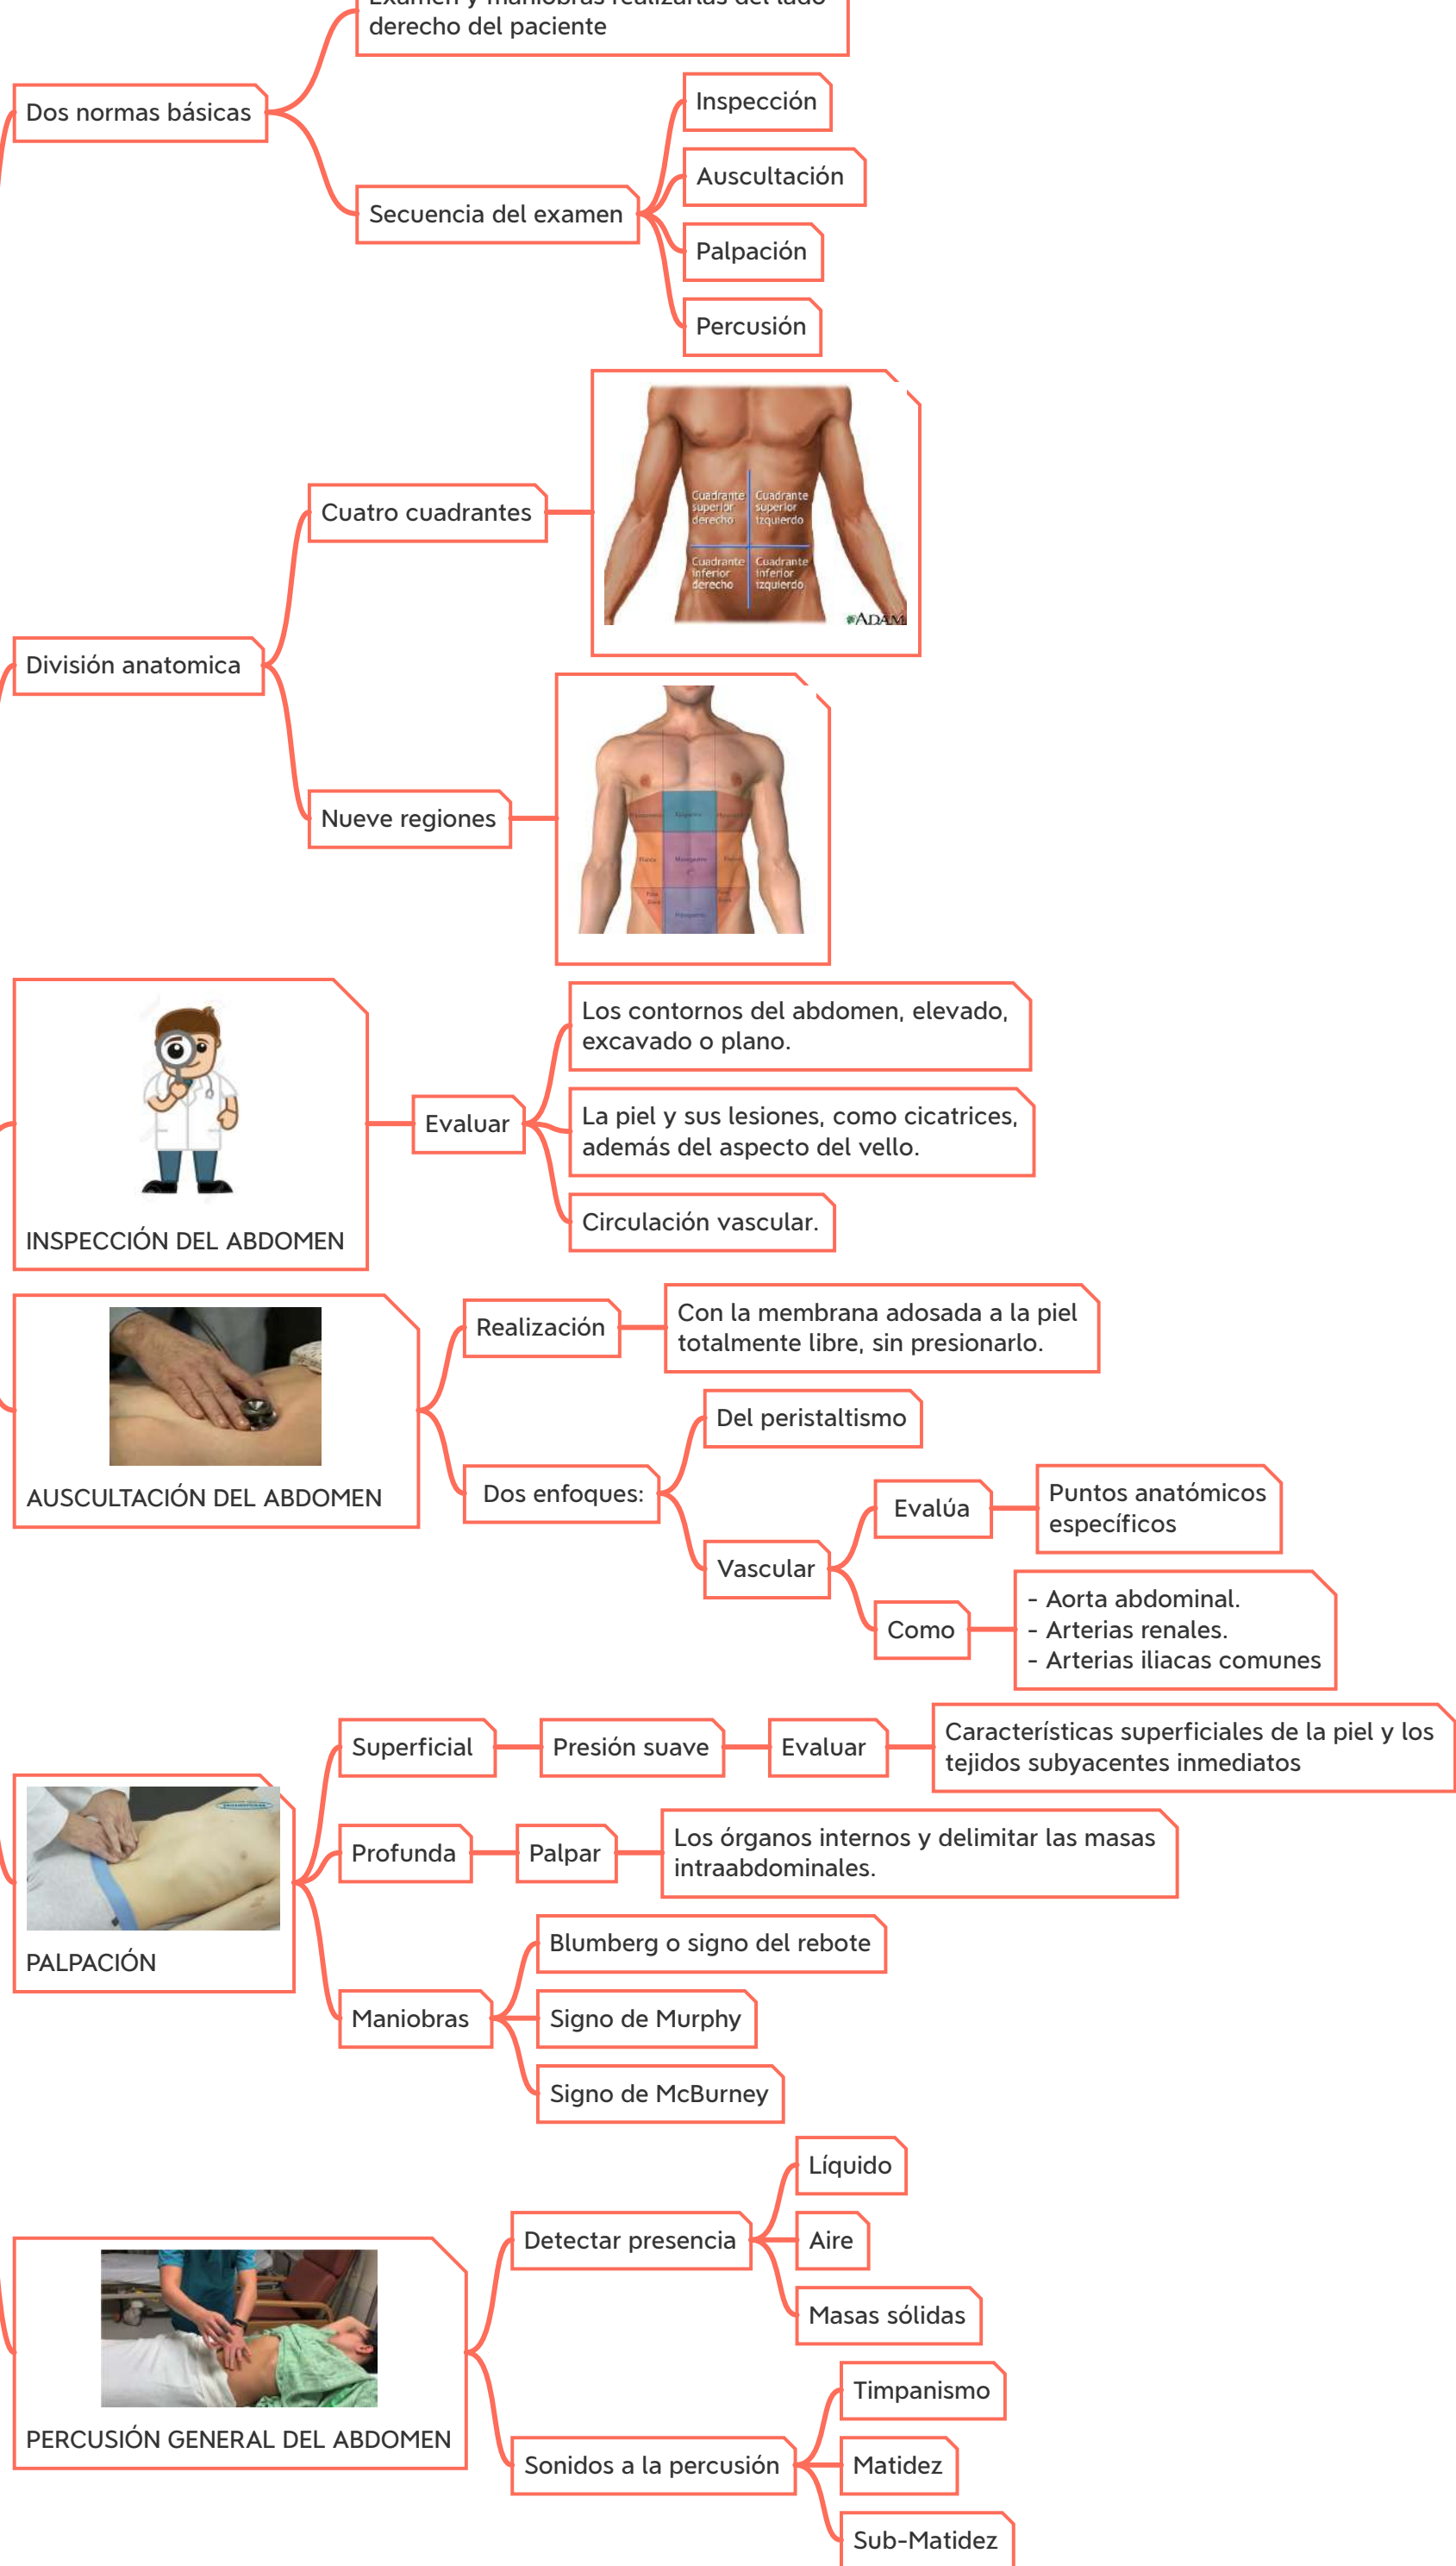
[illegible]
derecho del paciente

Dos normas básicas

Inspección
Auscultación
Secuencia del examen
Palpación
Percusión

Cuatro cuadrantes

Cuadrante superior derecho
Cuadrante superior izquierdo
Cuadrante inferior derecho
Cuadrante inferior izquierdo
ADAM

División anatomica

Nueve regiones

INSPECCIÓN DEL ABDOMEN

Evaluar

Los contornos del abdomen, elevado, excavado o plano.

La piel y sus lesiones, como cicatrices, además del aspecto del vello.

Circulación vascular.

AUSCULTACIÓN DEL ABDOMEN

Realización

Con la membrana adosada a la piel totalmente libre, sin presionarlo.

Del peristaltismo

Dos enfoques:

Evalúa

Puntos anatómicos específicos

Vascular

Como

- Aorta abdominal.
- Arterias renales.
- Arterias iliacas comunes

Superficial
Presión suave
Evaluar
Características superficiales de la piel y los tejidos subyacentes inmediatos

Profunda
Palpar
Los órganos internos y delimitar las masas intraabdominales.

PALPACIÓN

Blumberg o signo del rebote
Maniobras
Signo de Murphy
Signo de McBurney

Líquido
Detectar presencia
Aire
Masas sólidas

PERCUSIÓN GENERAL DEL ABDOMEN

Timpanismo
Sonidos a la percusión
Matidez
Sub-Matidez